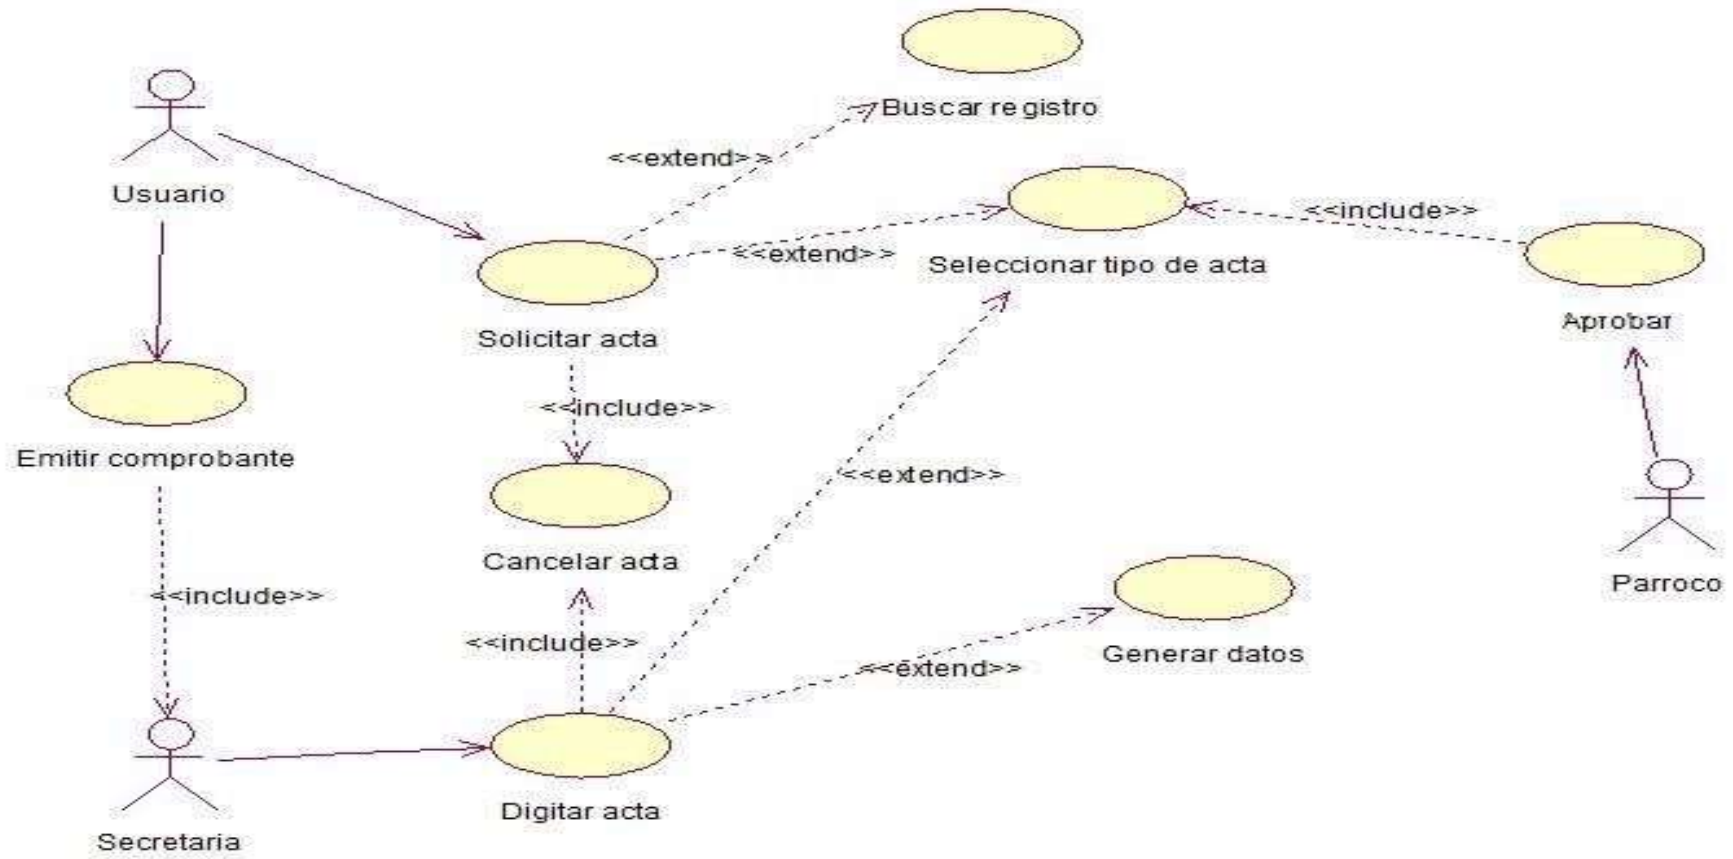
Buscar registro

Usuario

<<extend>>

<<extend>>

Seleccionar tipo de acta

<<include>>

Aprobar

Solicitar acta

<<include>>

Emitir comprobante

<<extend>>

Cancelar acta

Parroco

<<include>>

<<include>>

Generar datos

<<extend>>

Digitar acta

Secretaria